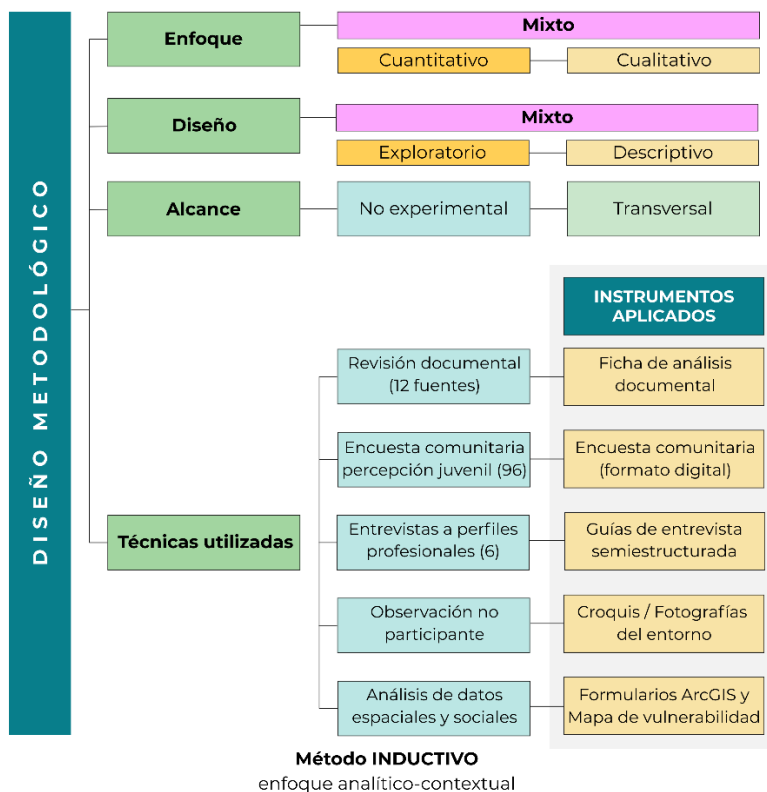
DISEÑO METODOLÓGICO

Enfoque
Mixto
Cuantitativo
Cualitativo

Diseño
Mixto
Exploratorio
Descriptivo

Alcance
No experimental
Transversal

INSTRUMENTOS APLICADOS

Técnicas utilizadas

Revisión documental (12 fuentes)
Ficha de análisis documental

Encuesta comunitaria percepción juvenil (96)
Encuesta comunitaria (formato digital)

Entrevistas a perfiles profesionales (6)
Guías de entrevista semiestructurada

Observación no participante
Croquis / Fotografías del entorno

Análisis de datos espaciales y sociales
Formularios ArcGIS y Mapa de vulnerabilidad

Método INDUCTIVO
enfoque analítico-contextual